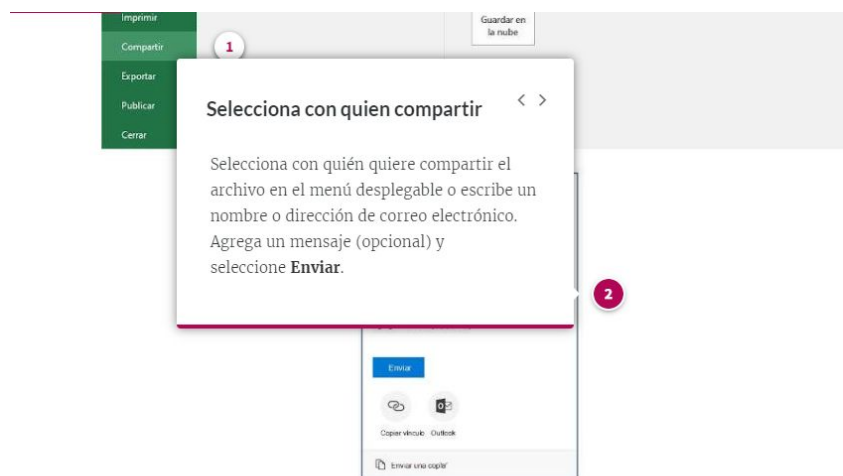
Imprimir
Compartir
Exportar
Publicar
Cerrar

Guardar en la nube

1

Selecciona con quien compartir

< >

Selecciona con quién quiere compartir el archivo en el menú desplegable o escribe un nombre o dirección de correo electrónico. Agrega un mensaje (opcional) y seleccione **Enviar**.

2

Enviar

Copiar vínculo
Outlook

Enviar una copia